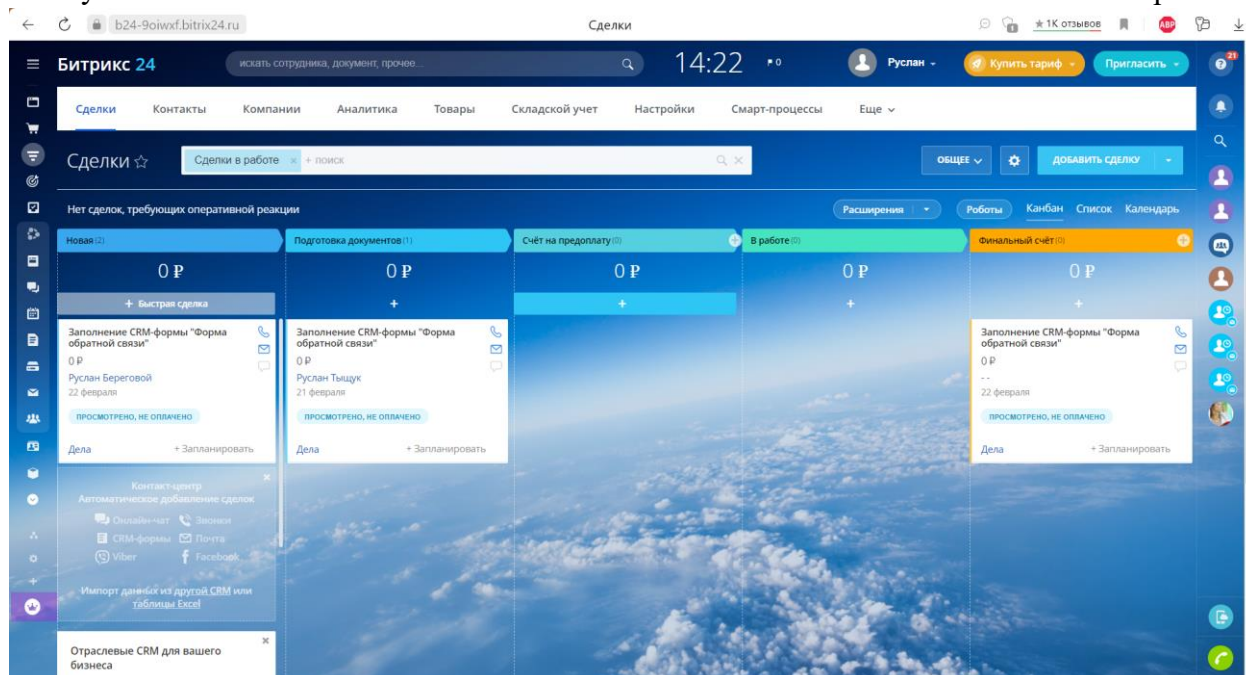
b24-9oiwxf.bitrix24.ru

Сделки

★1К отзывов

ABP

21

Битрикс 24

искать сотрудника, документ, прочее...

14:22

0

Руслан

Купить тариф

Пригласить

Сделки

Контакты

Компании

Аналитика

Товары

Складской учет

Настройки

Смарт-процессы

Еще

Сделки ☆

Сделки в работе

+ поиск

ОБЩЕЕ

ДОБАВИТЬ СДЕЛКУ

Нет сделок, требующих оперативной реакции

Расширения

Роботы

Канбан

Список

Календарь

Новая (2)

Подготовка документов (1)

Счёт на предоплату (0)

В работе (0)

Финальный счёт (0)

0 ₽

0 ₽

0 ₽

0 ₽

0 ₽

+ Быстрая сделка

+

+

+

+

Заполнение CRM-формы "Форма обратной связи"

0 ₽

Руслан Береговой

22 февраля

ПРОСМОТРЕНО, НЕ ОПЛАЧЕНО

Дела

+ Запланировать

Заполнение CRM-формы "Форма обратной связи"

0 ₽

Руслан Тыщук

21 февраля

ПРОСМОТРЕНО, НЕ ОПЛАЧЕНО

Дела

+ Запланировать

Заполнение CRM-формы "Форма обратной связи"

0 ₽

- -

22 февраля

ПРОСМОТРЕНО, НЕ ОПЛАЧЕНО

Дела

+ Запланировать

Контакт-центр
Автоматическое добавление сделок

Онлайн-чат

Звонки

CRM-формы

Почта

Viber

Facebook

Импорт данных из другой CRM или таблицы Excel

Отраслевые CRM для вашего бизнеса